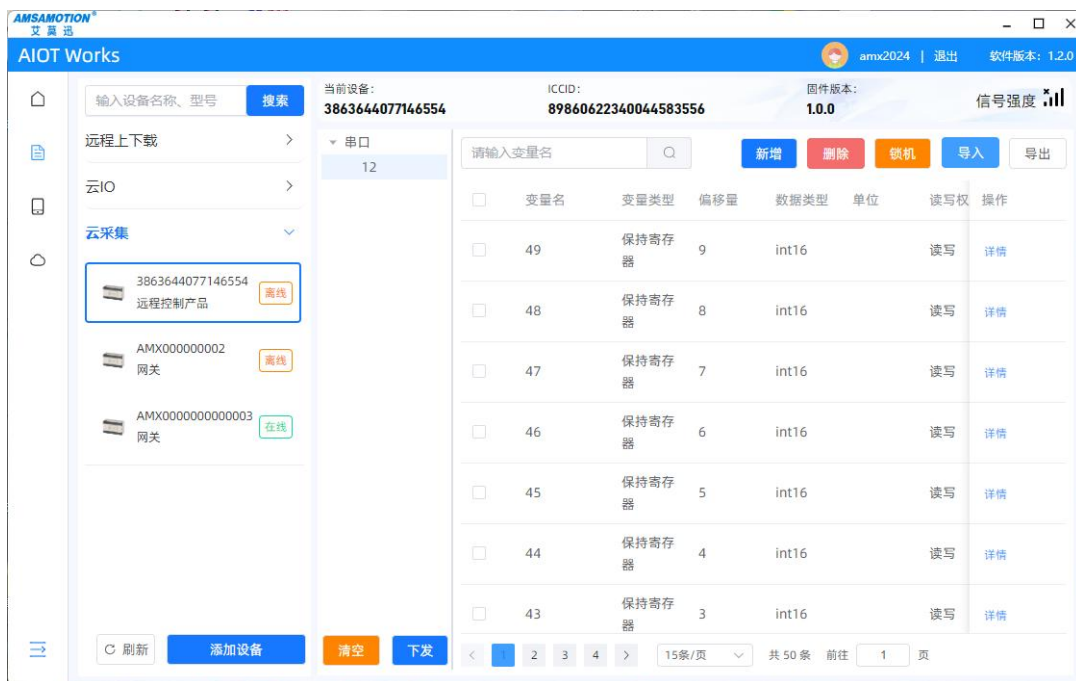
AMSAMOTION®
艾莫迅

AIOT Works

amx2024 | 退出 软件版本: 1.2.0

输入设备名称、型号 搜索

当前设备:
3863644077146554

ICCID:
89860622340044583556

固件版本:
1.0.0

信号强度

远程上下载 >

云IO >

云采集

3863644077146554
远程控制产品
离线

AMX000000002
网关
离线

AMX0000000000003
网关
在线

串口
12

请输入变量名

新增 删除 锁机 导入 导出

| | 变量名 | 变量类型 | 偏移量 | 数据类型 | 单位 | 读写权 | 操作 |
|---|---|---|---|---|---|---|---|
| | 49 | 保持寄存器 | 9 | int16 | | 读写 | 详情 |
| | 48 | 保持寄存器 | 8 | int16 | | 读写 | 详情 |
| | 47 | 保持寄存器 | 7 | int16 | | 读写 | 详情 |
| | 46 | 保持寄存器 | 6 | int16 | | 读写 | 详情 |
| | 45 | 保持寄存器 | 5 | int16 | | 读写 | 详情 |
| | 44 | 保持寄存器 | 4 | int16 | | 读写 | 详情 |
| | 43 | 保持寄存器 | 3 | int16 | | 读写 | 详情 |

刷新 添加设备 清空 下发

< 1 2 3 4 > 15条/页 共 50 条 前往 1 页